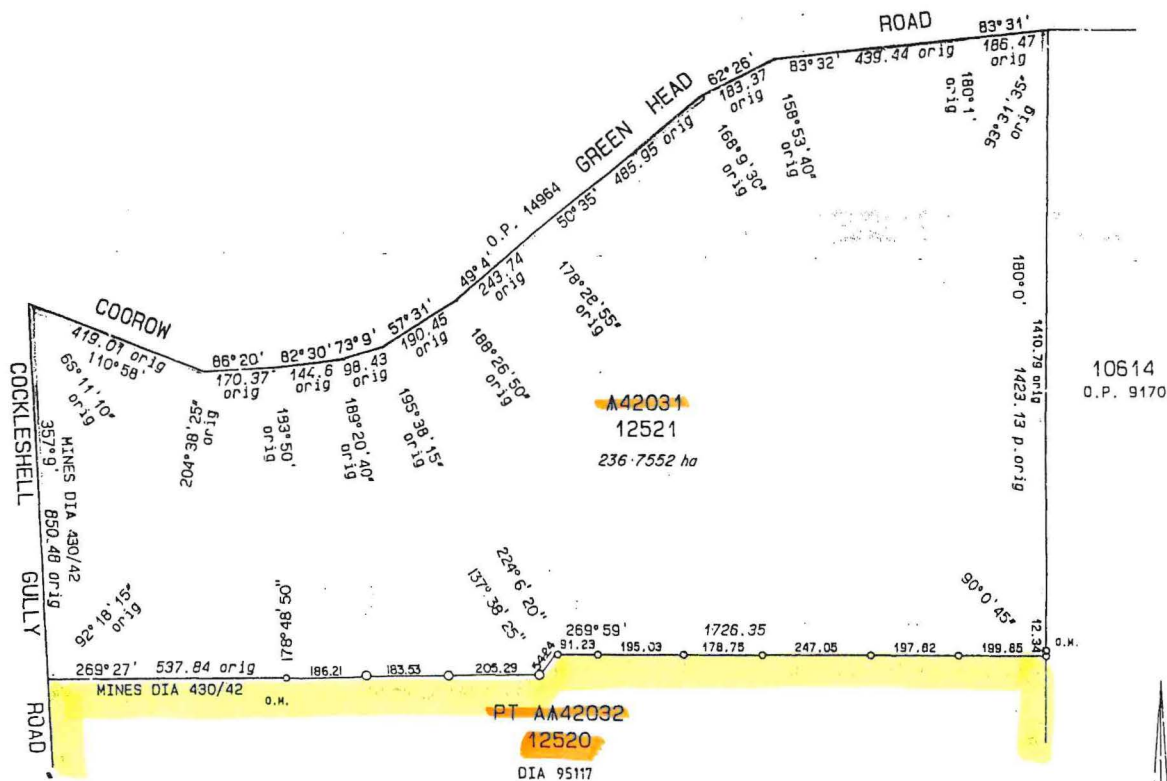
ROAD
83°31'
186.47
orig
83°32'
439.44 orig
180°1'
orig
93°31'35"
orig
62°26'
183.37
orig
168°9'30"
orig
158°53'40"
orig
GREEN HEAD
485.95 orig
50°35'
49°4' O.P. 14964
243.74
orig
178°28'55"
orig
180°0'
1410.79 orig
1423.13 p.orig
COOROW
419.01 orig
110°58'
66°11'10"
orig
86°20'
170.37
orig
82°30'
144.6
orig
73°9'
98.43
orig
57°31'
190.45
orig
188°26'50"
orig
204°38'25"
orig
193°50'
orig
189°20'40"
orig
195°38'15"
orig
A42031
12521
236·7552 ha
10614
O.P. 9170
COCKLESHELL
GULLY
ROAD
357°9'
MINES DIA 430/42
850.48 orig
92°18'15"
orig
178°48'50"
224°6'20"
137°38'25"
90°0'45"
269°27'
537.84 orig
186.21
183.53
205.29
4.24
269°59'
91.23
195.03
1726.35
178.75
247.05
197.82
199.85
12.34
O.M.
MINES DIA 430/42
O.M.
PT AA42032
12520
DIA 95117